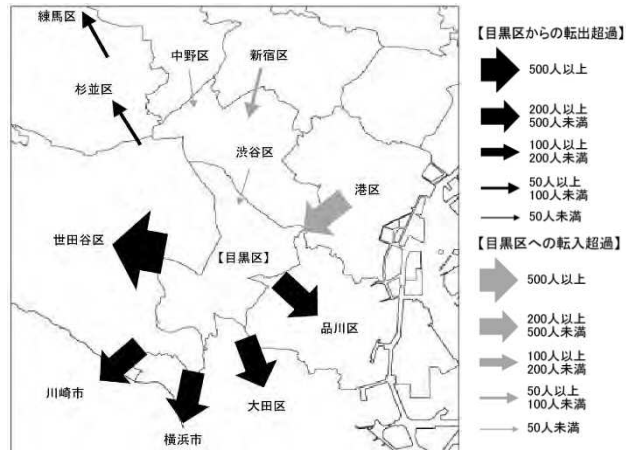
練馬区

中野区

新宿区

杉並区

渋谷区

港区

世田谷区

【目黒区】

品川区

川崎市

大田区

横浜市

【目黒区からの転出超過】

500人以上

200人以上
500人未満

100人以上
200人未満

50人以上
100人未満

50人未満

【目黒区への転入超過】

500人以上

200人以上
500人未満

100人以上
200人未満

50人以上
100人未満

50人未満